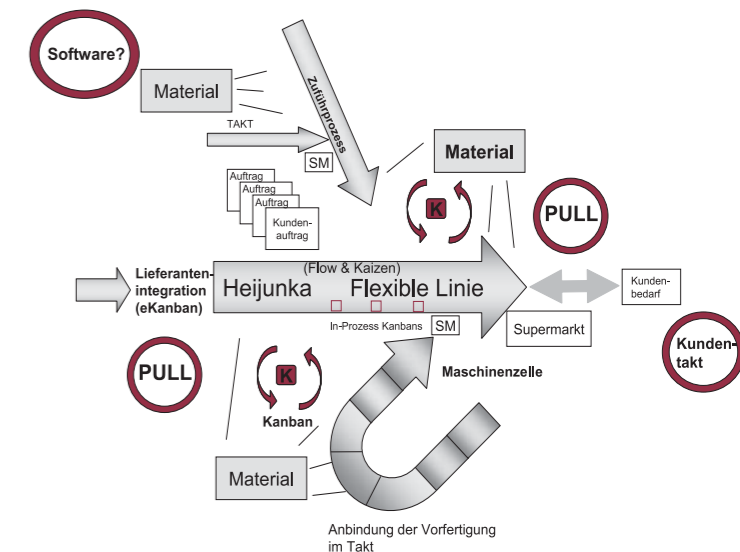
Software?

Material

Zuführprozess

TAKT

SM

Material

Auftrag
Auftrag
Auftrag
Kundenauftrag

K

PULL

Lieferantenintegration (eKanban)

(Flow & Kaizen)
Heijunka Flexible Linie

Kundenbedarf

In-Prozess Kanbans

SM

Supermarkt

PULL

K

Maschinenzelle

Kundentakt

Kanban

Material

Anbindung der Vorfertigung im Takt